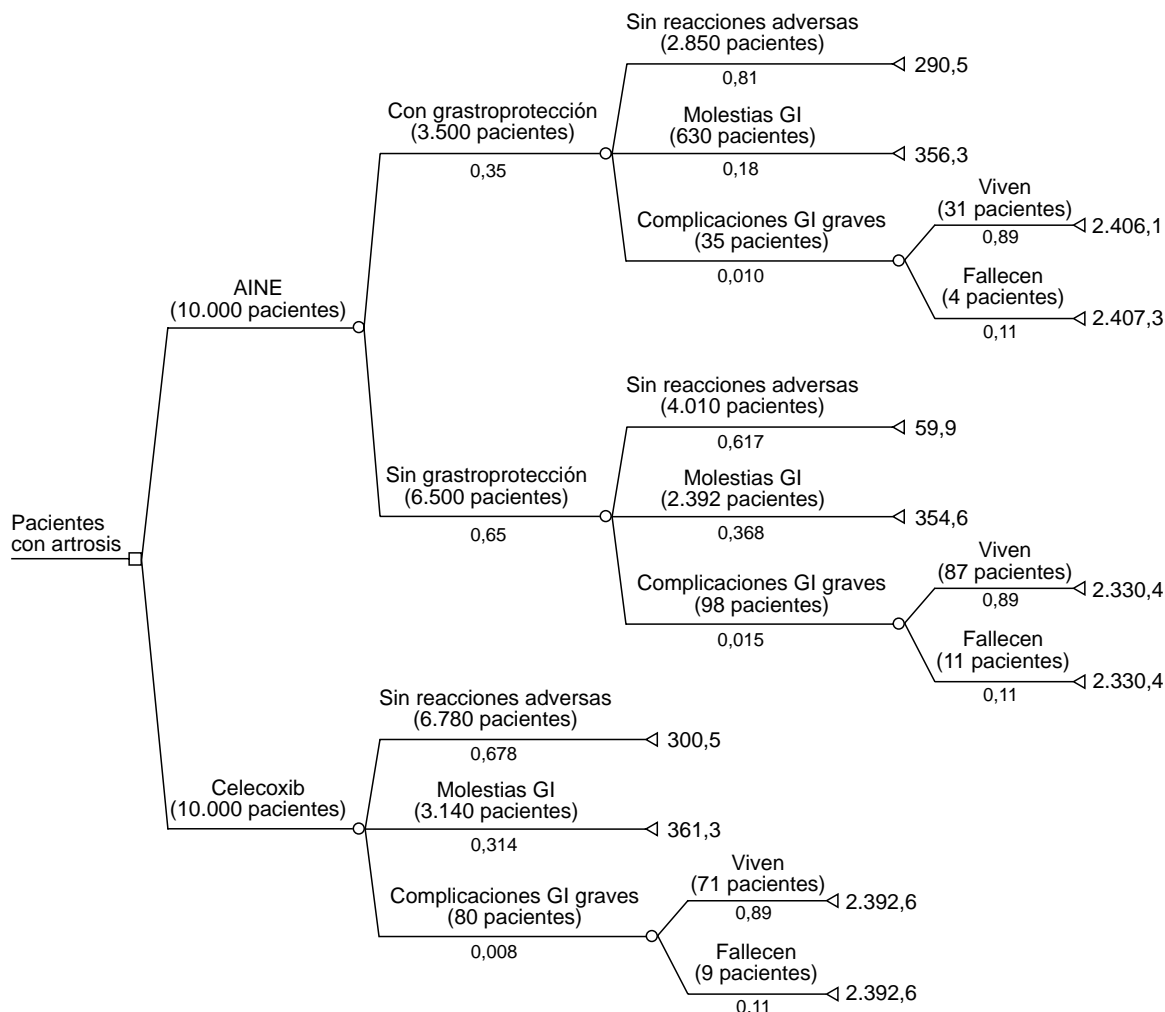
Pacientes con artrosis

AINE
(10.000 pacientes)

Con grastroprotección
(3.500 pacientes)
0,35

Sin reacciones adversas
(2.850 pacientes)
0,81
290,5

Molestias GI
(630 pacientes)
0,18
356,3

Complicaciones GI graves
(35 pacientes)
0,010

Viven
(31 pacientes)
0,89
2.406,1

Fallecen
(4 pacientes)
0,11
2.407,3

Sin grastroprotección
(6.500 pacientes)
0,65

Sin reacciones adversas
(4.010 pacientes)
0,617
59,9

Molestias GI
(2.392 pacientes)
0,368
354,6

Complicaciones GI graves
(98 pacientes)
0,015

Viven
(87 pacientes)
0,89
2.330,4

Fallecen
(11 pacientes)
0,11
2.330,4

Celecoxib
(10.000 pacientes)

Sin reacciones adversas
(6.780 pacientes)
0,678
300,5

Molestias GI
(3.140 pacientes)
0,314
361,3

Complicaciones GI graves
(80 pacientes)
0,008

Viven
(71 pacientes)
0,89
2.392,6

Fallecen
(9 pacientes)
0,11
2.392,6